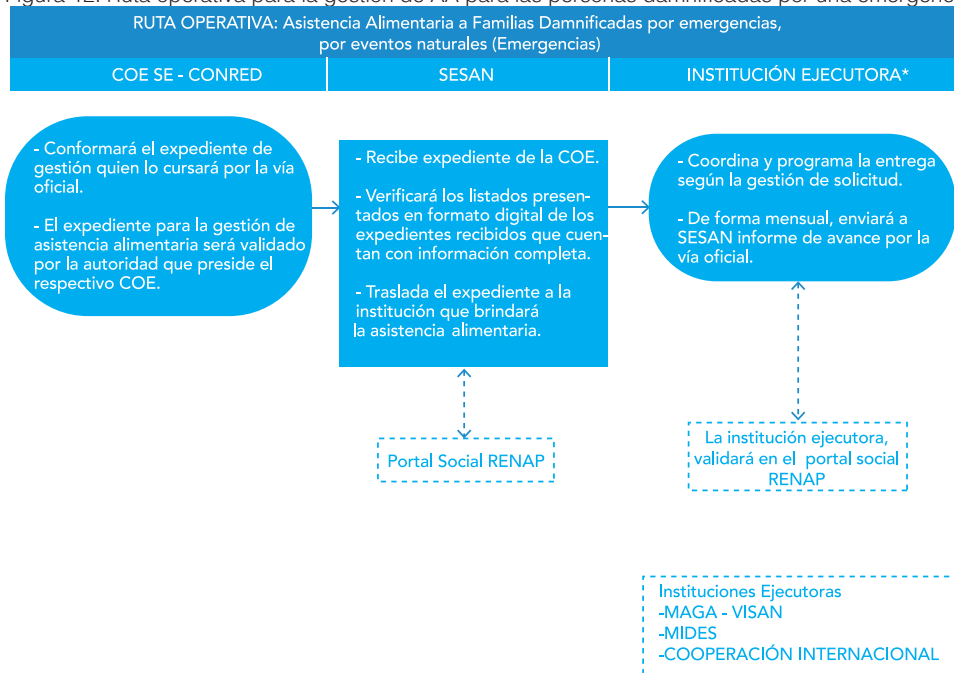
Figura 12. Ruta operativa para la gestión de AA para las personas damnificadas por una emergencia

RUTA OPERATIVA: Asistencia Alimentaria a Familias Damnificadas por emergencias, por eventos naturales (Emergencias)

| COE SE - CONRED | SESAN | INSTITUCIÓN EJECUTORA* |
|---|---|---|

- Conformará el expediente de gestión quien lo cursará por la vía oficial.

- El expediente para la gestión de asistencia alimentaria será validado por la autoridad que preside el respectivo COE.

- Recibe expediente de la COE.

- Verificará los listados presentados en formato digital de los expedientes recibidos que cuentan con información completa.

- Traslada el expediente a la institución que brindará la asistencia alimentaria.

- Coordina y programa la entrega según la gestión de solicitud.

- De forma mensual, enviará a SESAN informe de avance por la vía oficial.

Portal Social RENAP

La institución ejecutora, validará en el portal social RENAP

Instituciones Ejecutoras
-MAGA - VISAN
-MIDES
-COOPERACIÓN INTERNACIONAL